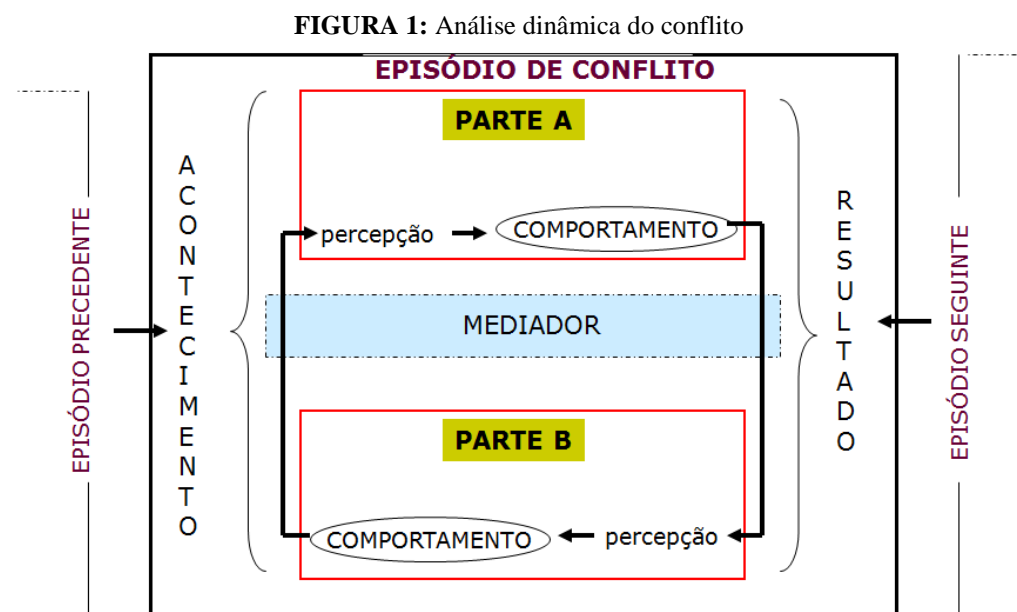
**FIGURA 1:** Análise dinâmica do conflito

EPISÓDIO DE CONFLITO

EPISÓDIO PRECEDENTE

ACONTECIMENTO

PARTE A

percepção

COMPORTAMENTO

MEDIADOR

PARTE B

COMPORTAMENTO

percepção

RESULTADO

EPISÓDIO SEGUINTE